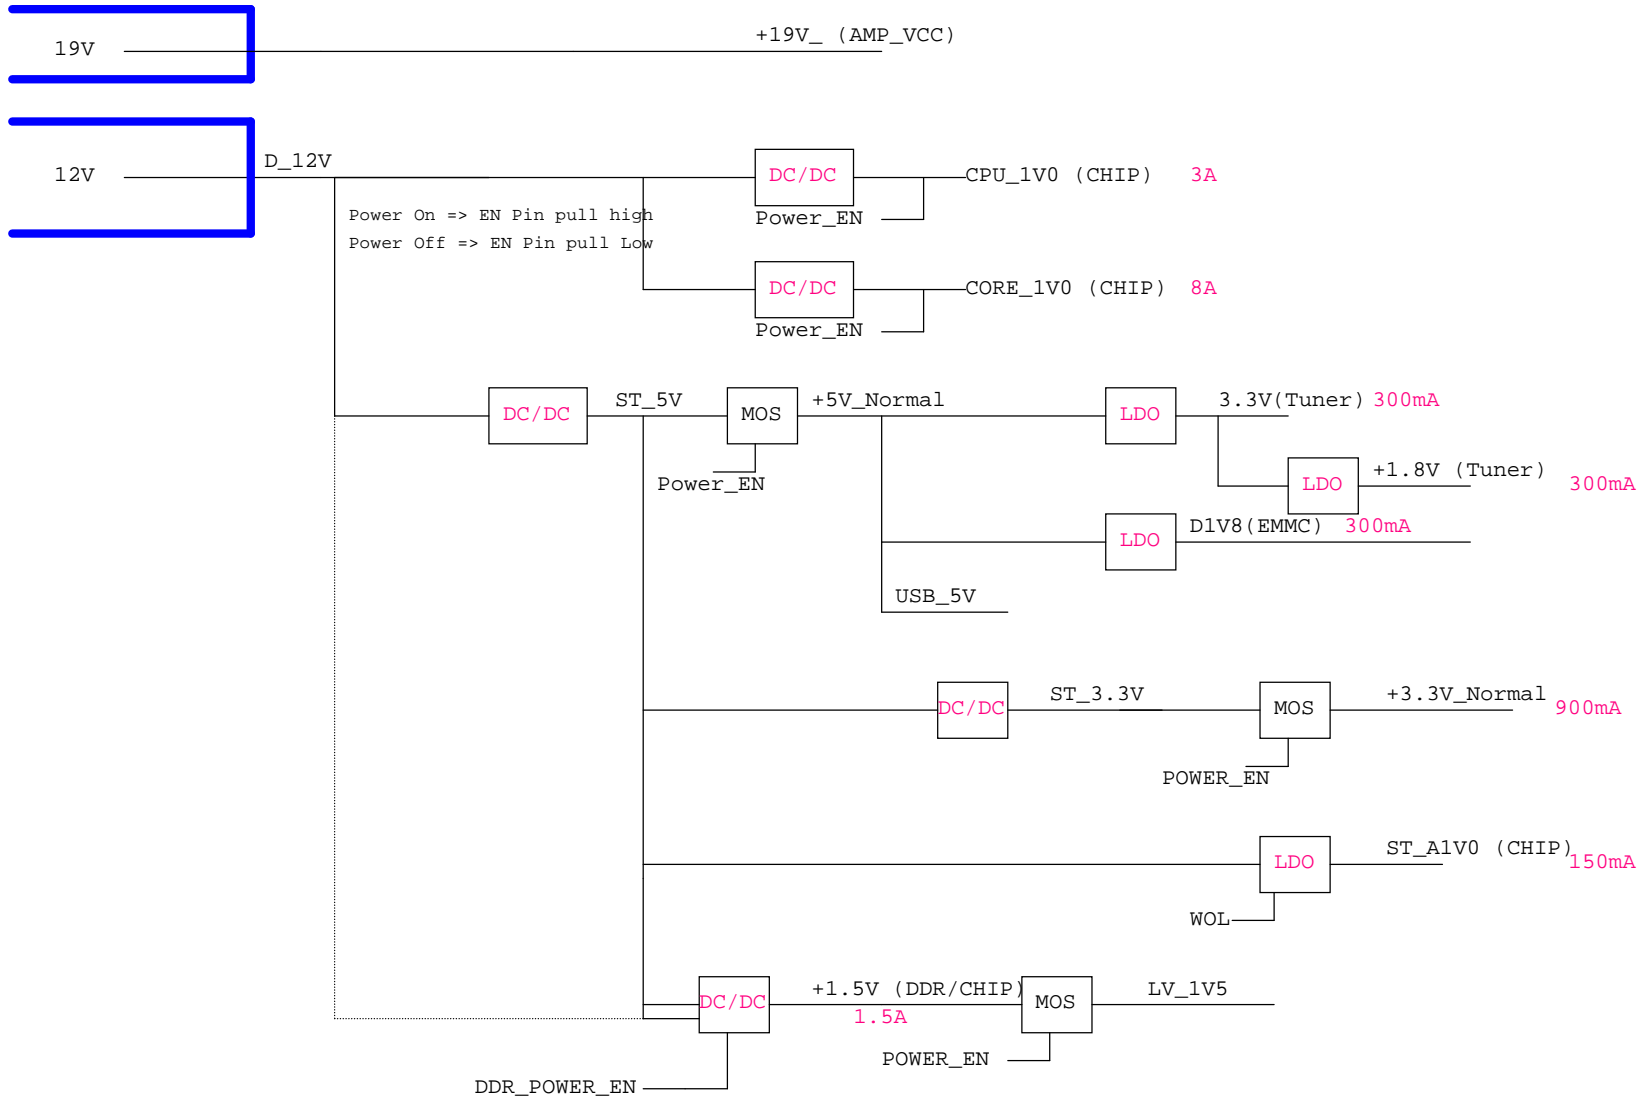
19V

+19V_ (AMP_VCC)

12V

D_12V

DC/DC

CPU_1V0 (CHIP) 3A

Power_EN

Power On => EN Pin pull high
Power Off => EN Pin pull Low

DC/DC

CORE_1V0 (CHIP) 8A

Power_EN

DC/DC

ST_5V

MOS

+5V_Normal

LDO

3.3V(Tuner) 300mA

Power_EN

LDO

+1.8V (Tuner) 300mA

LDO

D1V8(EMMC) 300mA

USB_5V

DC/DC

ST_3.3V

MOS

+3.3V_Normal 900mA

POWER_EN

LDO

ST_A1V0 (CHIP) 150mA

WOL

DC/DC

+1.5V (DDR/CHIP)

1.5A

MOS

LV_1V5

POWER_EN

DDR_POWER_EN